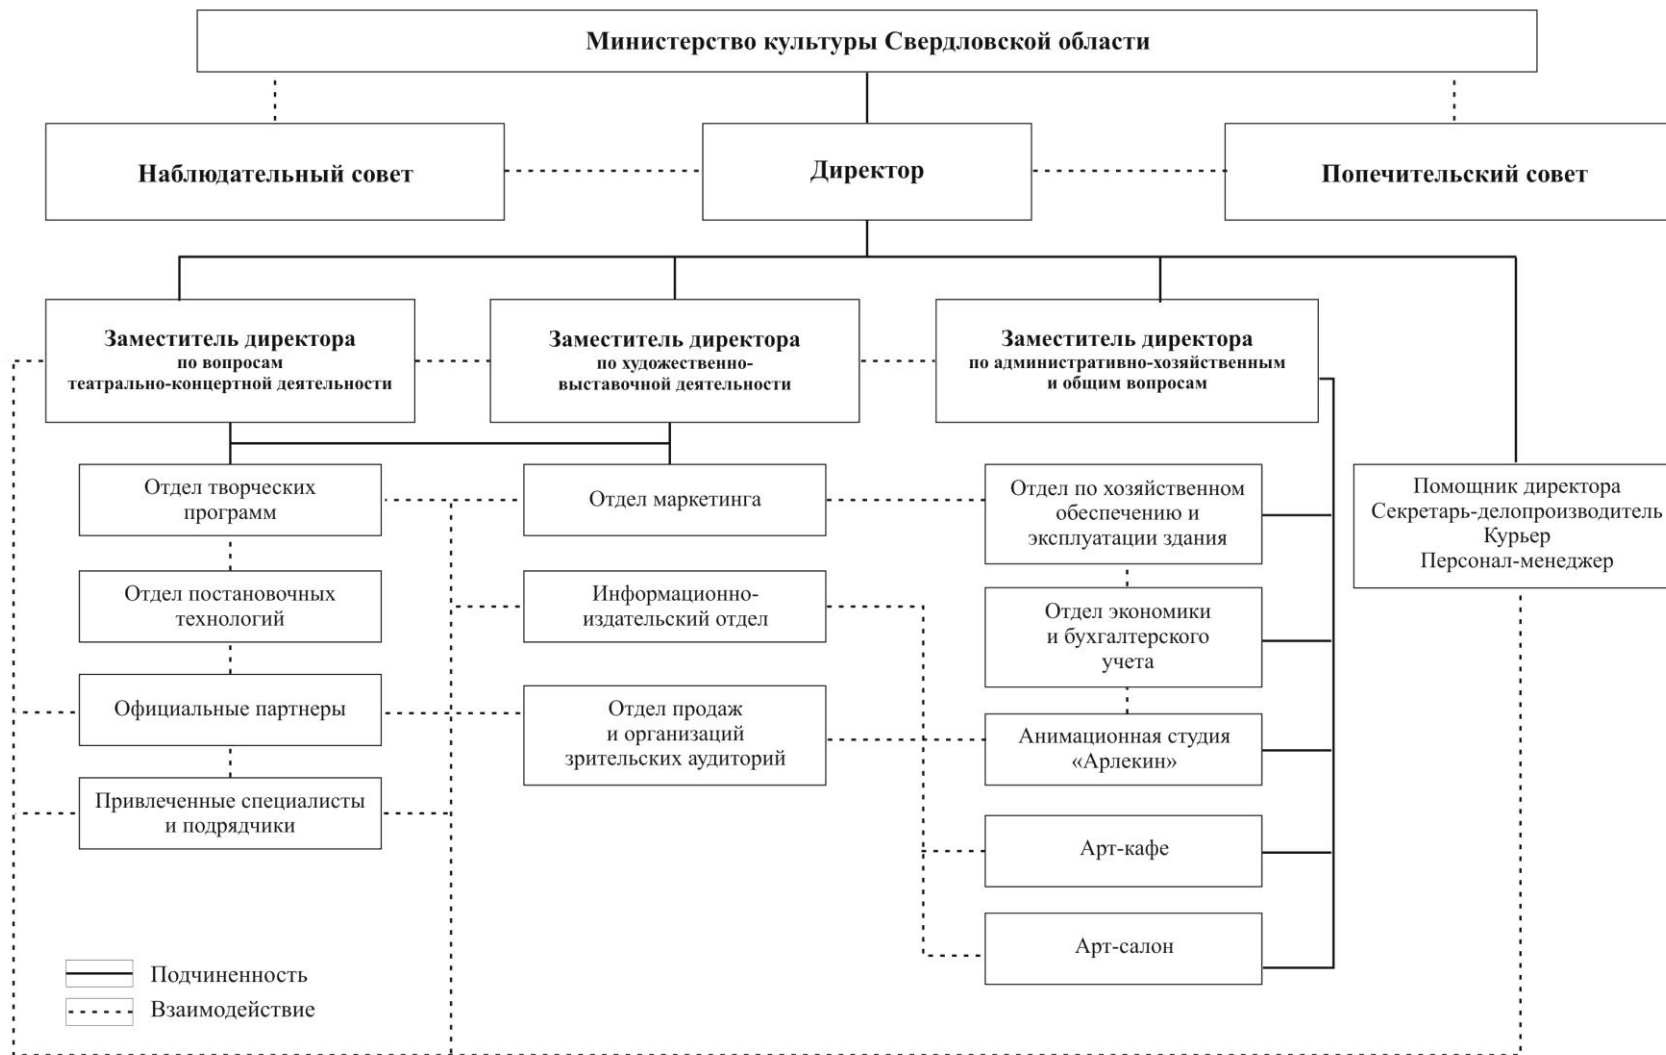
Министерство культуры Свердловской области

Наблюдательный совет

Директор

Попечительский совет

Заместитель директора по вопросам театрально-концертной деятельности

Заместитель директора по художественно-выставочной деятельности

Заместитель директора по административно-хозяйственным и общим вопросам

Отдел творческих программ

Отдел постановочных технологий

Официальные партнеры

Привлеченные специалисты и подрядчики

Отдел маркетинга

Информационно-издательский отдел

Отдел продаж и организаций зрительских аудиторий

Отдел по хозяйственном обеспечению и эксплуатации здания

Отдел экономики и бухгалтерского учета

Анимационная студия «Арлекин»

Арт-кафе

Арт-салон

Помощник директора
Секретарь-делопроизводитель
Курьер
Персонал-менеджер

Подчиненность

Взаимодействие